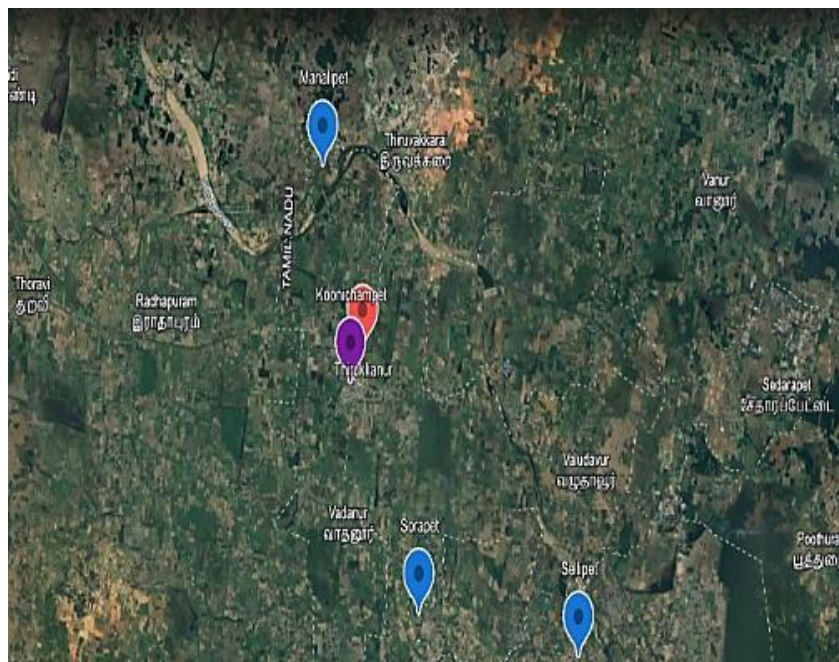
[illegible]

Manalpet

Thiruvakkarai
திருவக்கரை

TAMIL NADU

Vanur
வானூர்

Thoravi
தூரவி

Radhapuram
இராதாபுரம்

Koonichampet

Thirukkanur

Sedarapet
சேதராப்பேட்டை

Valudavur
வழுதாவூர்

Vadanur
வாதனூர்

Sorapet

Sellipet

Poothurai
பூத்துறை